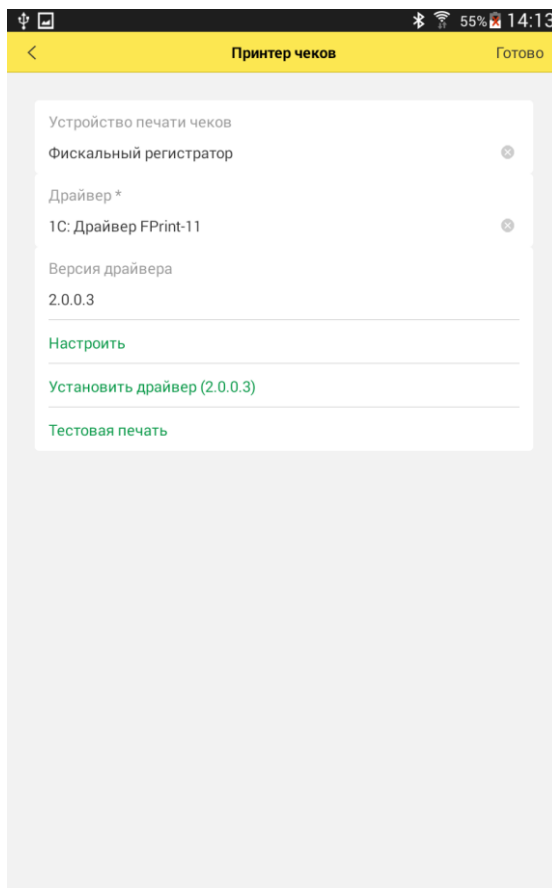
55% 14:13

<

Принтер чеков

Готово

Устройство печати чеков

Фискальный регистратор

Драйвер *

1С: Драйвер FPrint-11

Версия драйвера

2.0.0.3

Настроить

Установить драйвер (2.0.0.3)

Тестовая печать